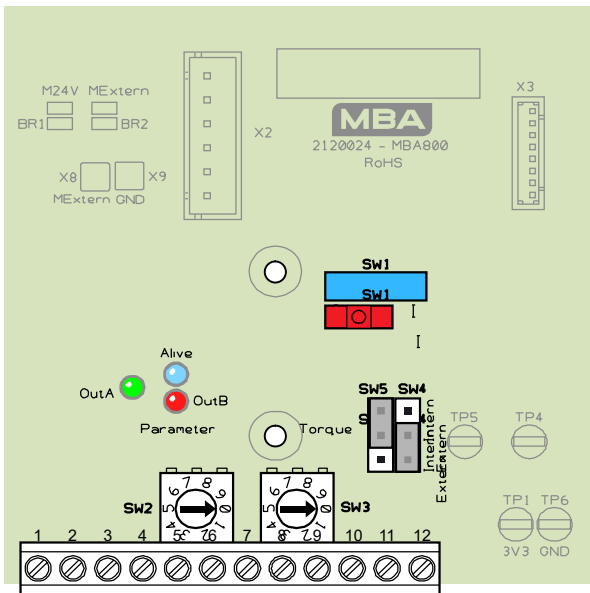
M24V MExtern
BR1 BR2

X8 X9
MExtern GND

X2

MBA
2120024 - MBA800
RoHS

X3

SW1
SW1
I
I

Alive
OutA
OutB
Parameter

Torque

SW5 SW4
S
Intern
Extern
Intern
Extern

TP5 TP4

TP1 TP6
3V3 GND

SW2
SW3

1 2 3 4 5 6 7 8 9 10 11 12